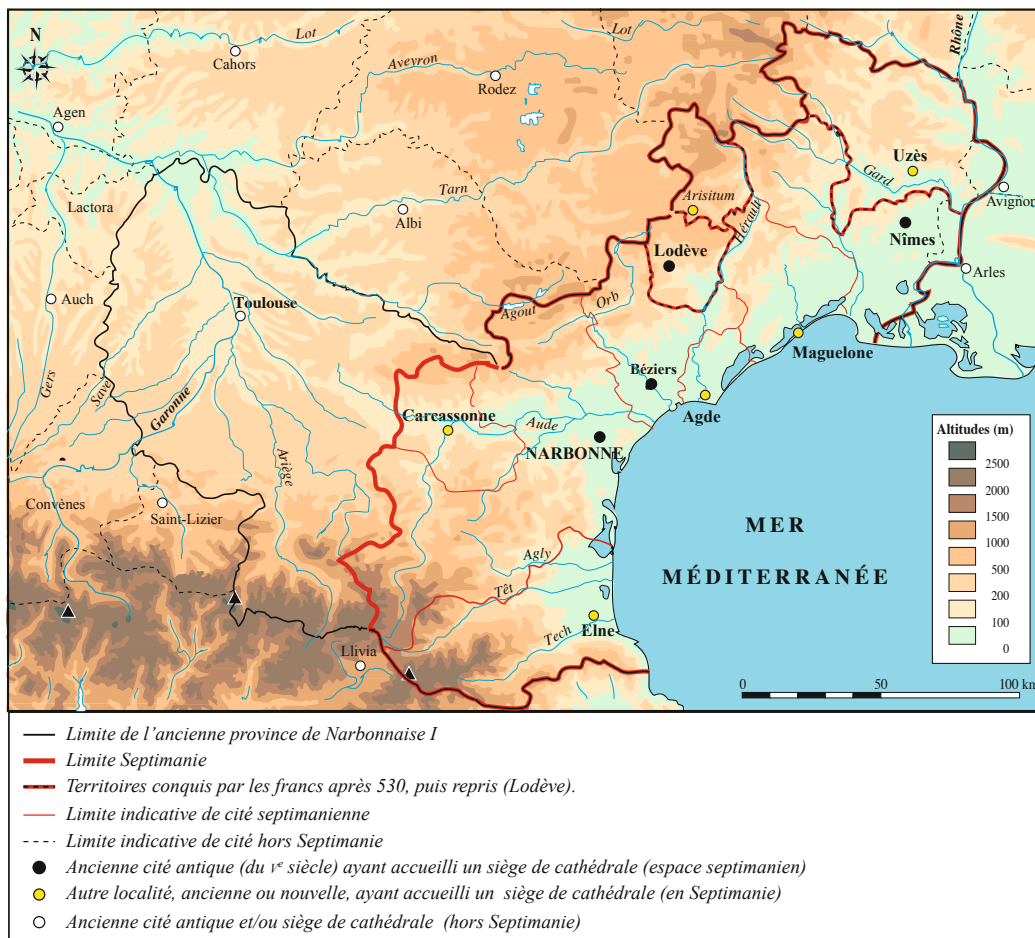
N

Lot
Cahors
Lot
Aveyron
Rodez
Rhône
Agen
Uzès
Gard
Avignon
Arisitum
Hérault
Lactora
Tarn
Albi
Lodève
Nîmes
Arles
Auch
Toulouse
Agout
Orb
Maguelone
Gers
Save
Garonne
Béziers
Carcassonne
Aude
Agde
NARBONNE
Ariège
Convènes
Saint-Lizier
MER
MÉDITERRANÉE
Agly
Têt
Llivia
Tech
Elne

Altitudes (m)
2500
2000
1500
1000
500
200
100
0

0 50 100 km

Limite de l'ancienne province de Narbonnaise I
Limite Septimanie
Territoires conquis par les francs après 530, puis repris (Lodève).
Limite indicative de cité septimanienne
Limite indicative de cité hors Septimanie
Ancienne cité antique (du $V^e$ siècle) ayant accueilli un siège de cathédrale (espace septimanien)
Autre localité, ancienne ou nouvelle, ayant accueilli un siège de cathédrale (en Septimanie)
Ancienne cité antique et/ou siège de cathédrale (hors Septimanie)